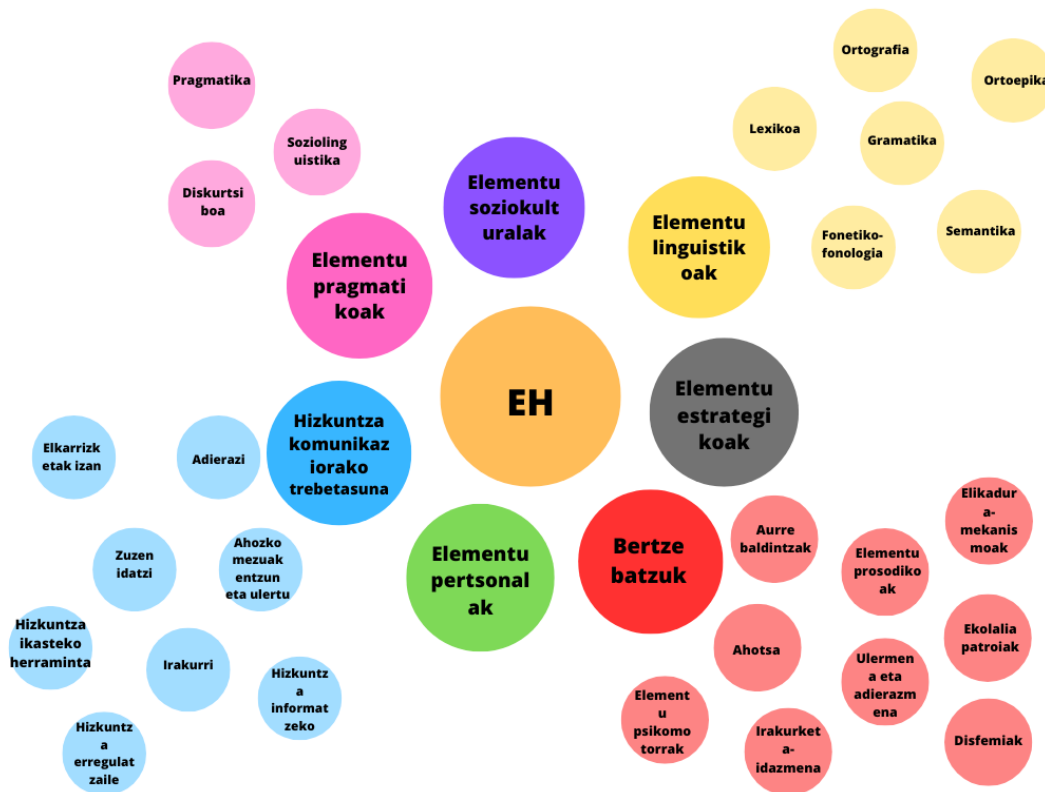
Pragmatika

Sozioling uistika

Diskurtsi boa

Elementu soziokult uralak

Ortografia

Ortoepika

Lexikoa

Gramatika

Elementu linguistik oak

Fonetiko-fonologia

Semantika

Elementu pragmati koak

EH

Elementu estrategi koak

Elkarrizk etak izan

Adierazi

Hizkuntza komunikaz iorako trebetasuna

Zuzen idatzi

Ahozko mezuak entzun eta ulertu

Elementu pertsonal ak

Bertze batzuk

Aurre baldintzak

Elementu prosodiko ak

Elikadur a-mekanis moak

Hizkuntza ikasteko herraminta

Irakurri

Hizkuntz a informat zeko

Ahotsa

Ulermen a eta adierazm ena

Ekolalia patroiak

Hizkuntz a erregulat zaile

Element u psikomo torrak

Irakurket a-idazmena

Disfemiak